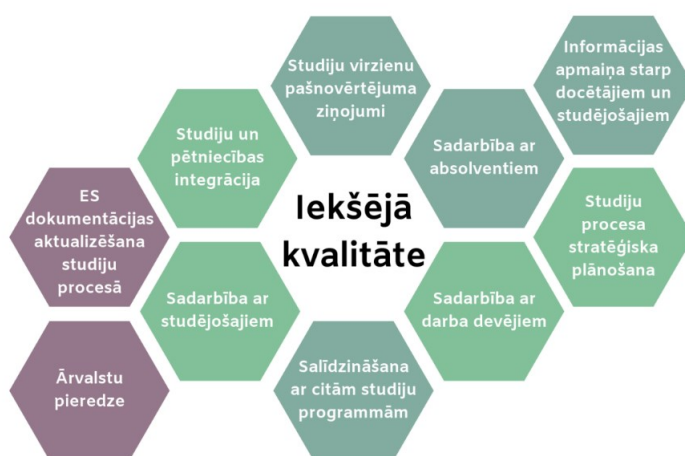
Studiju virzienu pašnovērtējuma ziņojumi

Informācijas apmaiņa starp docētājiem un studējošajiem

Studiju un pētniecības integrācija

Sadarbība ar absolventiem

ES dokumentācijas aktualizēšana studiju procesā

Iekšējā kvalitāte

Studiju procesa stratēģiska plānošana

Sadarbība ar studējošajiem

Sadarbība ar darba devējiem

Ārvalstu pieredze

Salīdzināšana ar citām studiju programmām